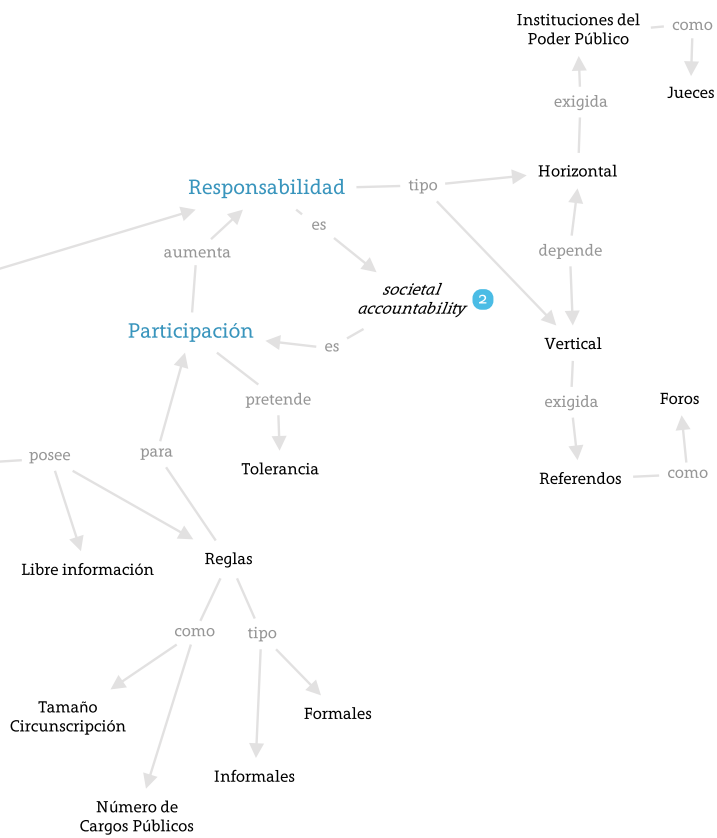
Instituciones del Poder Público

como

Jueces

exigida

Responsabilidad

tipo

Horizontal

es

aumenta

depende

societal accountability 2

Participación

es

Vertical

pretende

exigida

Foros

posee

para

Tolerancia

Referendos

como

Libre información

Reglas

como

tipo

Tamaño Circunscripción

Formales

Informales

Número de Cargos Públicos